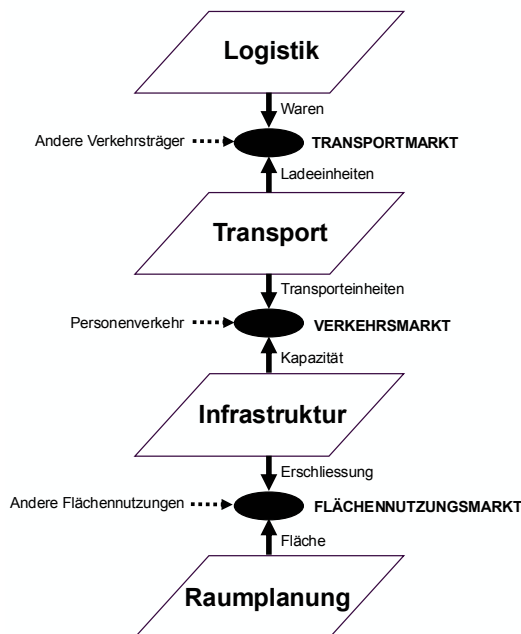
Logistik

Waren

Andere Verkehrsträger

TRANSPORTMARKT

Ladeeinheiten

Transport

Transporteinheiten

Personenverkehr

VERKEHRSMARKT

Kapazität

Infrastruktur

Erschliessung

Andere Flächennutzungen

FLÄCHENNUTZUNGSMARKT

Fläche

Raumplanung